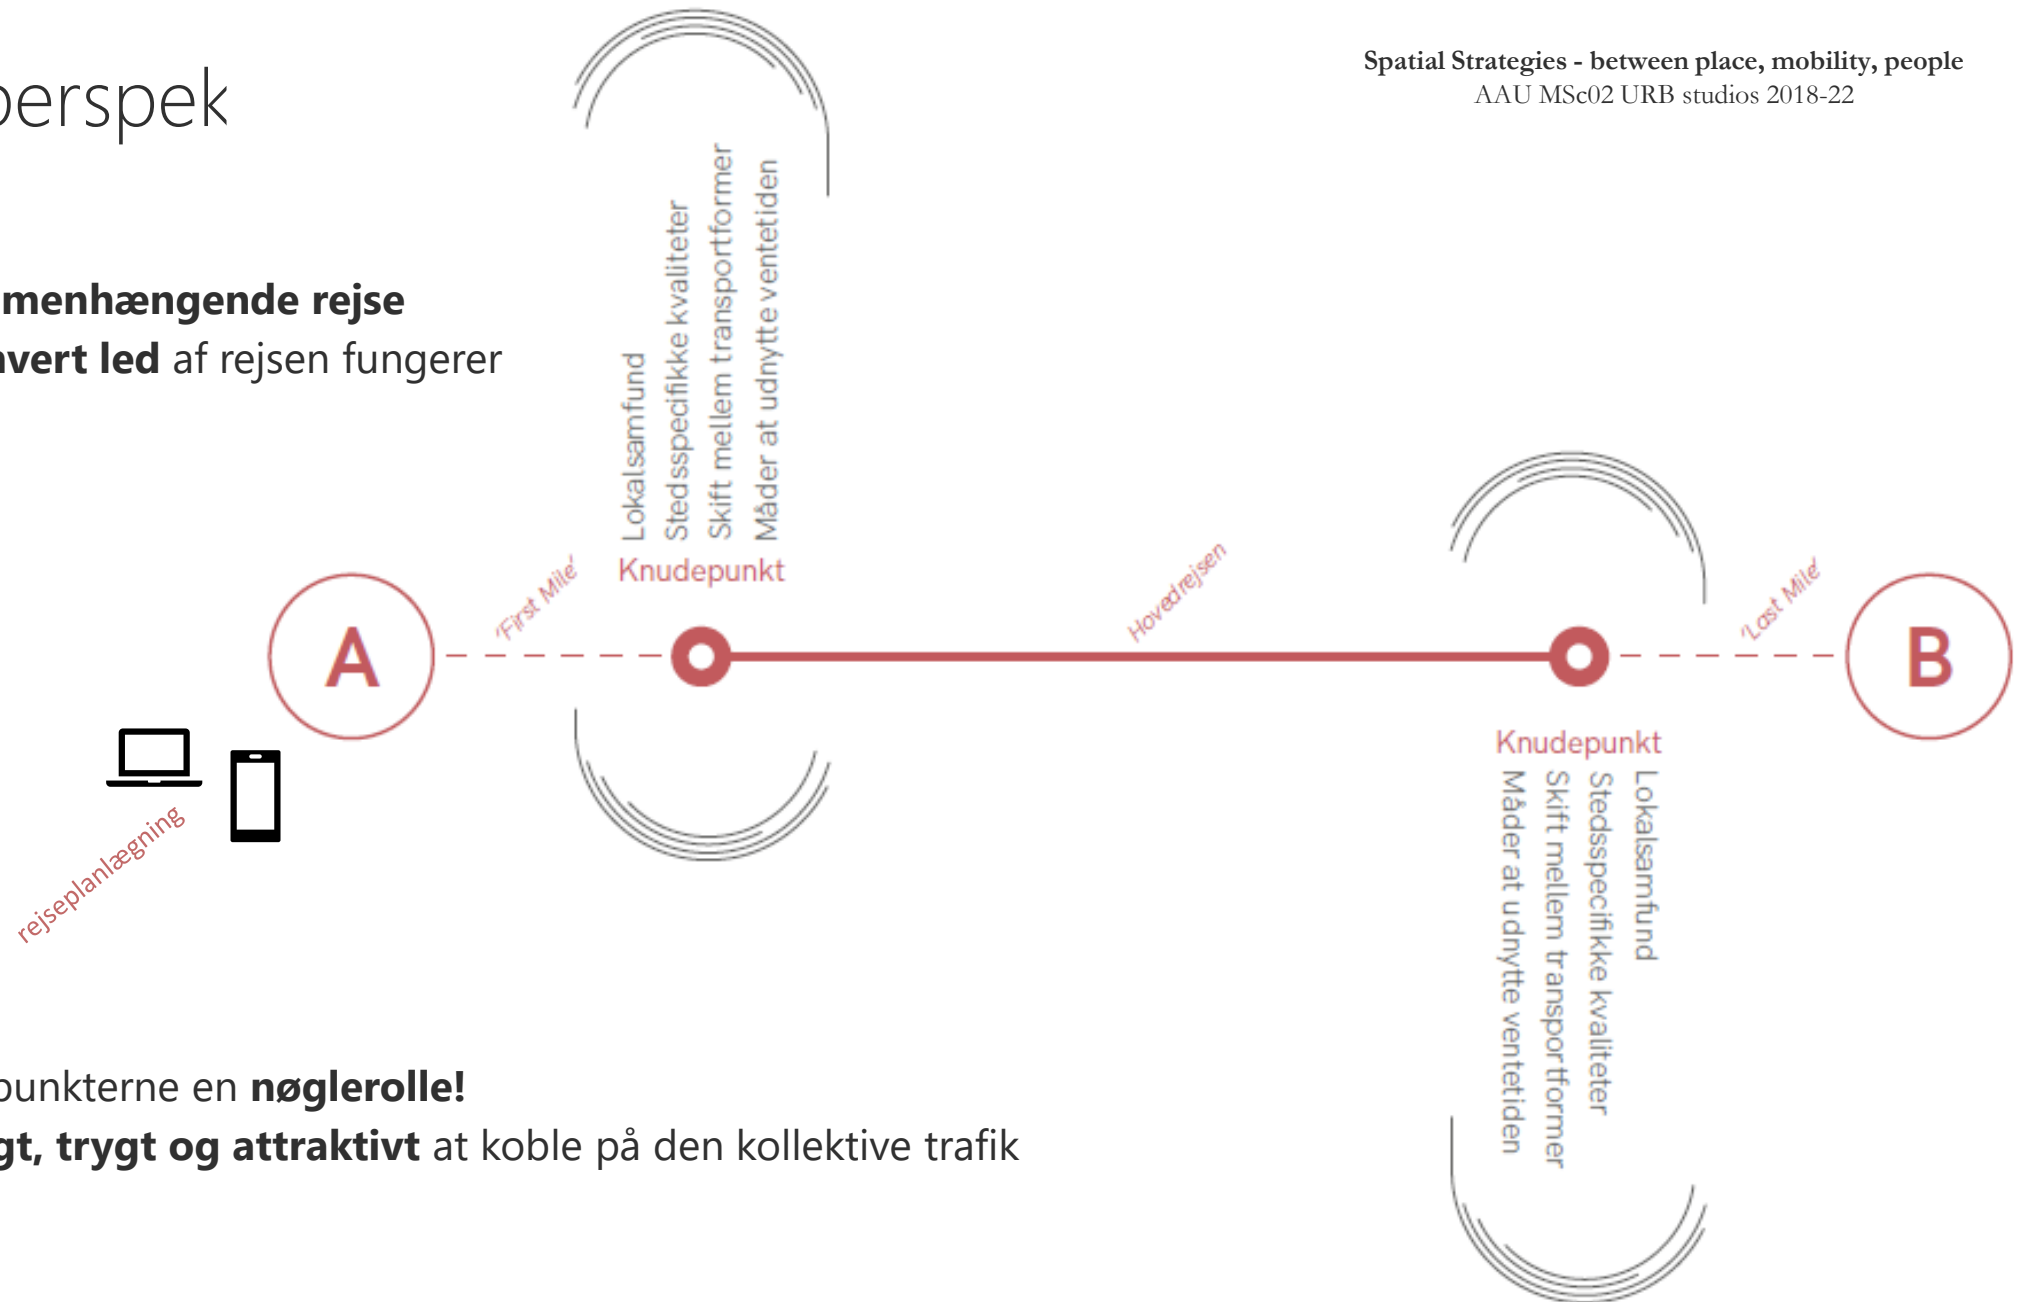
erspek

Spatial Strategies - between place, mobility, people
AAU MSc02 URB studios 2018-22

menhængende rejse
vert led af rejsen fungerer

Lokalsamfund
Stedsspecifikke kvaliteter
Skift mellem transportformer
Måder at udnytte ventetiden

Knudepunkt

'First Mile'

Hovedrejsen

'Last Mile'

A

B

Knudepunkt

Lokalsamfund
Stedsspecifikke kvaliteter
Skift mellem transportformer
Måder at udnytte ventetiden

rejseplanlægning

punkterne en nøglerolle!
gt, trygt og attraktivt at koble på den kollektive trafik